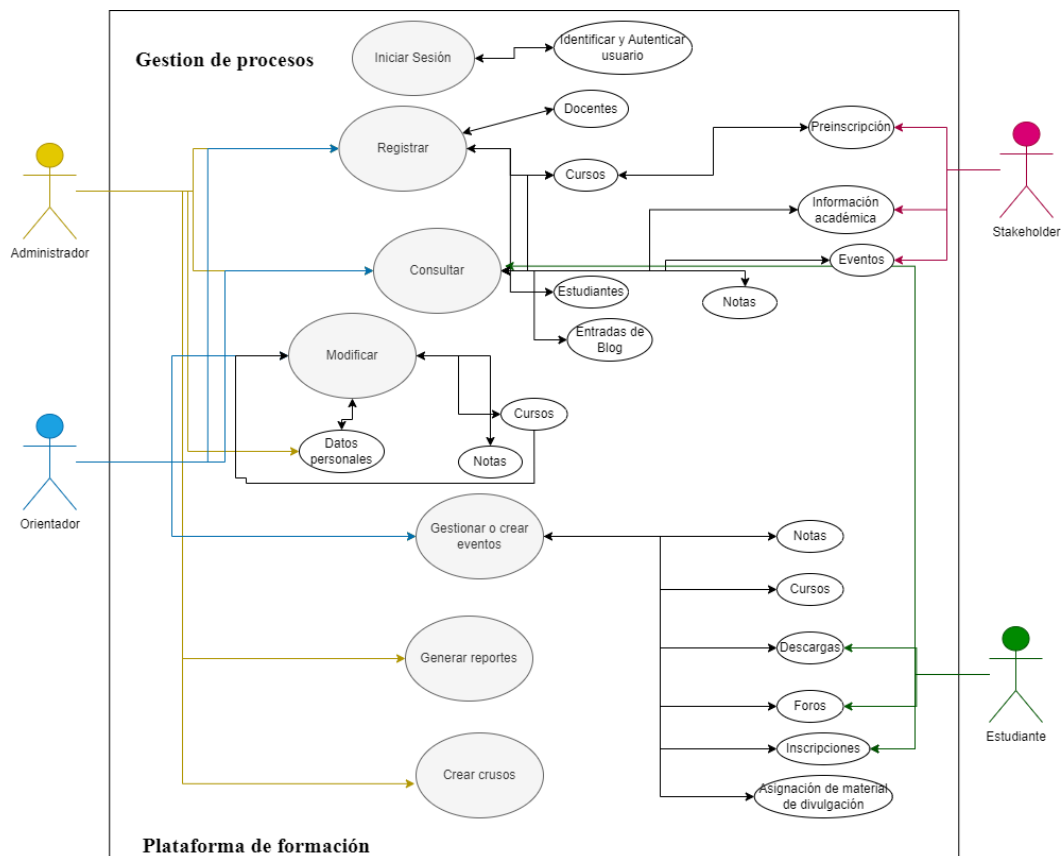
Gestion de procesos

Iniciar Sesión

Identificar y Autenticar usuario

Registrar

Docentes

Cursos

Preinscripción

Información académica

Eventos

Administrador

Stakeholder

Consultar

Estudiantes

Notas

Entradas de Blog

Modificar

Cursos

Datos personales

Notas

Orientador

Gestionar o crear eventos

Notas

Cursos

Descargas

Generar reportes

Foros

Estudiante

Inscripciones

Crear crusos

Asignación de material de divulgación

Plataforma de formación